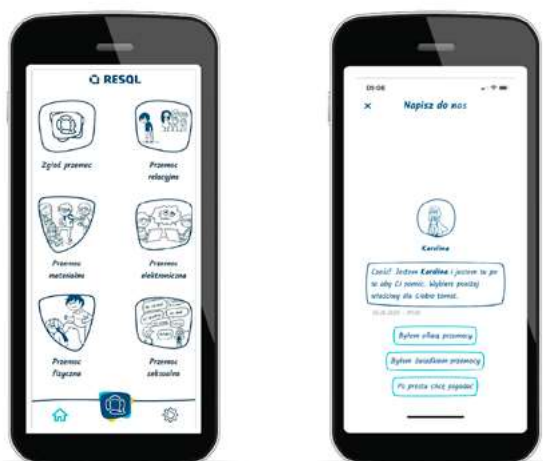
RESQL

Zgłoś przemoc

Przemoc relacyjna

Przemoc materialna

Przemoc elektroniczna

Przemoc fizyczna

Przemoc seksualna

09:08

×

Napisz do nas

Karolina

Cześć! Jestem Karolina i jestem tu po to, aby Ci pomóc. Wybierz poniżej właściwy dla Ciebie temat.

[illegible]

Byłem ofiarą przemocy

Byłem świadkiem przemocy

Po prostu chcę pogadać